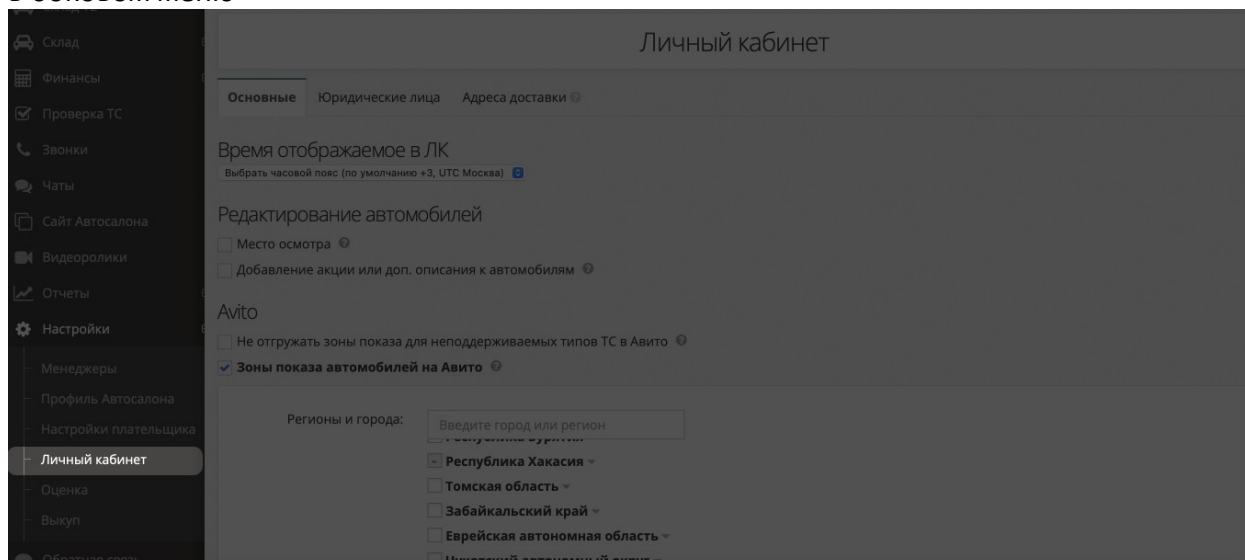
Склад
Финансы
Проверка ТС
Звонки
Чаты
Сайт Автосалона
Видеоролики
Отчеты
Настройки
Менеджеры
Профиль Автосалона
Настройки плательщика
Личный кабинет
Оценка
Выкуп

Личный кабинет

Основные Юридические лица Адреса доставки

Время отображаемое в ЛК
Выбрать часовой пояс (по умолчанию +3, UTC Москва)

Редактирование автомобилей
Место осмотра
Добавление акции или доп. описания к автомобилям

Avito
Не отгружать зоны показа для неподдерживаемых типов ТС в Авито
Зоны показа автомобилей на Авито

Регионы и города: Введите город или регион
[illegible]
Республика Хакасия
Томская область
Забайкальский край
Еврейская автономная область
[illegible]